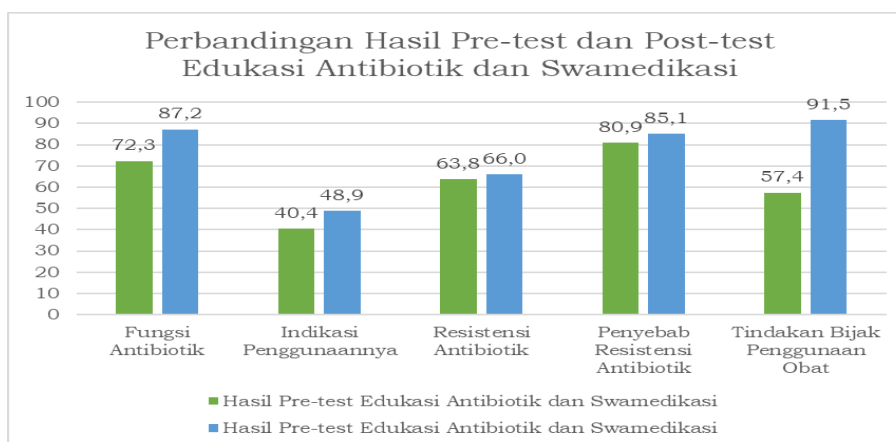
Perbandingan Hasil Pre-test dan Post-test Edukasi Antibiotik dan Swamedikasi

100
90
80
70
60
50
40
30
20
10
0

| | Fungsi Antibiotik | Indikasi Penggunaannya | Resistensi Antibiotik | Penyebab Resistensi Antibiotik | Tindakan Bijak Penggunaan Obat |
|---|---|---|---|---|---|
| Hasil Pre-test Edukasi Antibiotik dan Swamedikasi | 72,3 | 40,4 | 63,8 | 80,9 | 57,4 |
| Hasil Pre-test Edukasi Antibiotik dan Swamedikasi | 87,2 | 48,9 | 66,0 | 85,1 | 91,5 |

Hasil Pre-test Edukasi Antibiotik dan Swamedikasi
Hasil Pre-test Edukasi Antibiotik dan Swamedikasi